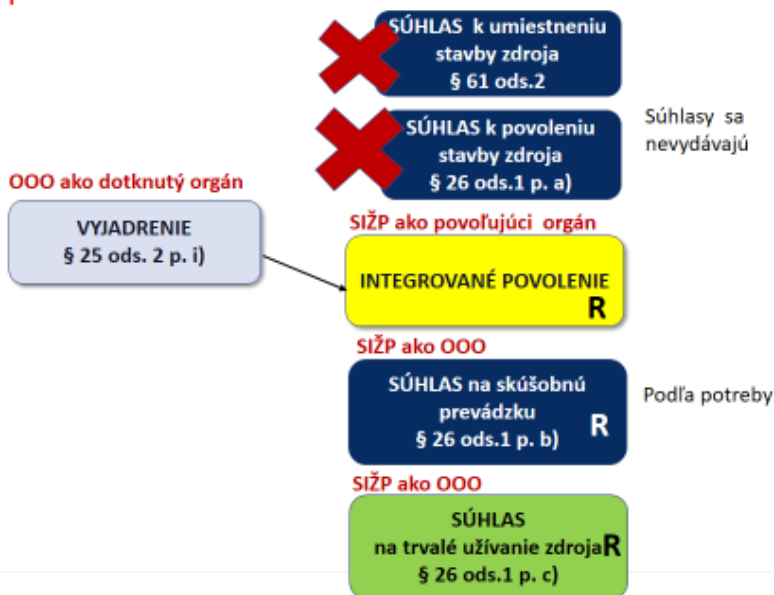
SÚHLAS k umiestneniu stavby zdroja
§ 61 ods.2

SÚHLAS k povoleniu stavby zdroja
§ 26 ods.1 p. a)

Súhlasy sa nevydávajú

OOO ako dotknutý orgán

VYJADRENIE
§ 25 ods. 2 p. i)

SIŽP ako povoľujúci orgán

INTEGROVANÉ POVOLENIE
R

SIŽP ako OOO

SÚHLAS na skúšobnú prevádzku
§ 26 ods.1 p. b)
R

Podľa potreby

SIŽP ako OOO

SÚHLAS
na trvalé užívanie zdroja
R
§ 26 ods.1 p. c)